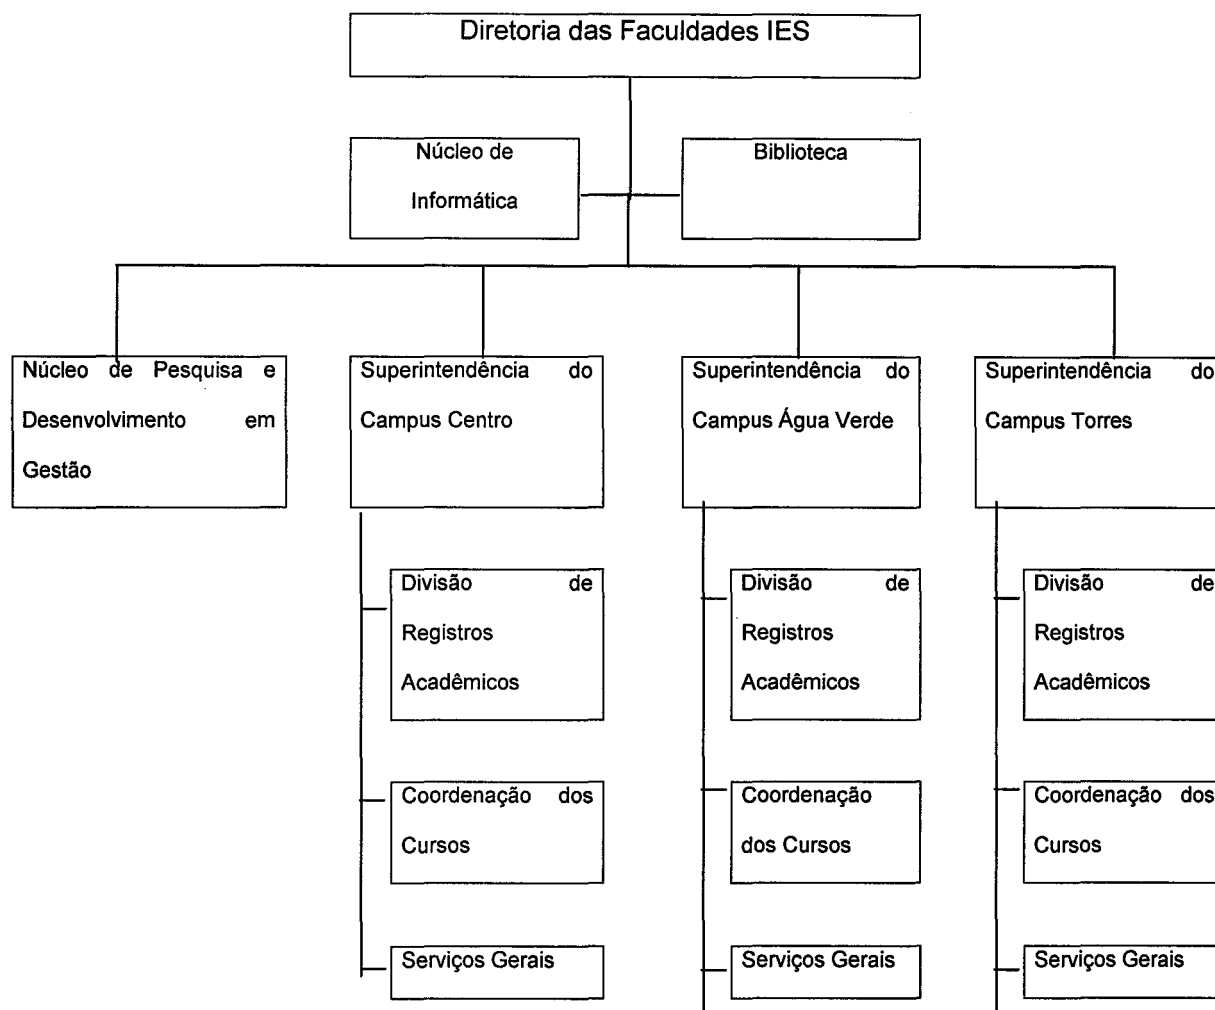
Diretoria das Faculdades IES

Núcleo de Informática

Biblioteca

Núcleo de Pesquisa e Desenvolvimento em Gestão

Superintendência do Campus Centro

Divisão de Registros Acadêmicos

Coordenação dos Cursos

Serviços Gerais

Superintendência do Campus Água Verde

Divisão de Registros Acadêmicos

Coordenação dos Cursos

Serviços Gerais

Superintendência do Campus Torres

Divisão de Registros Acadêmicos

Coordenação dos Cursos

Serviços Gerais